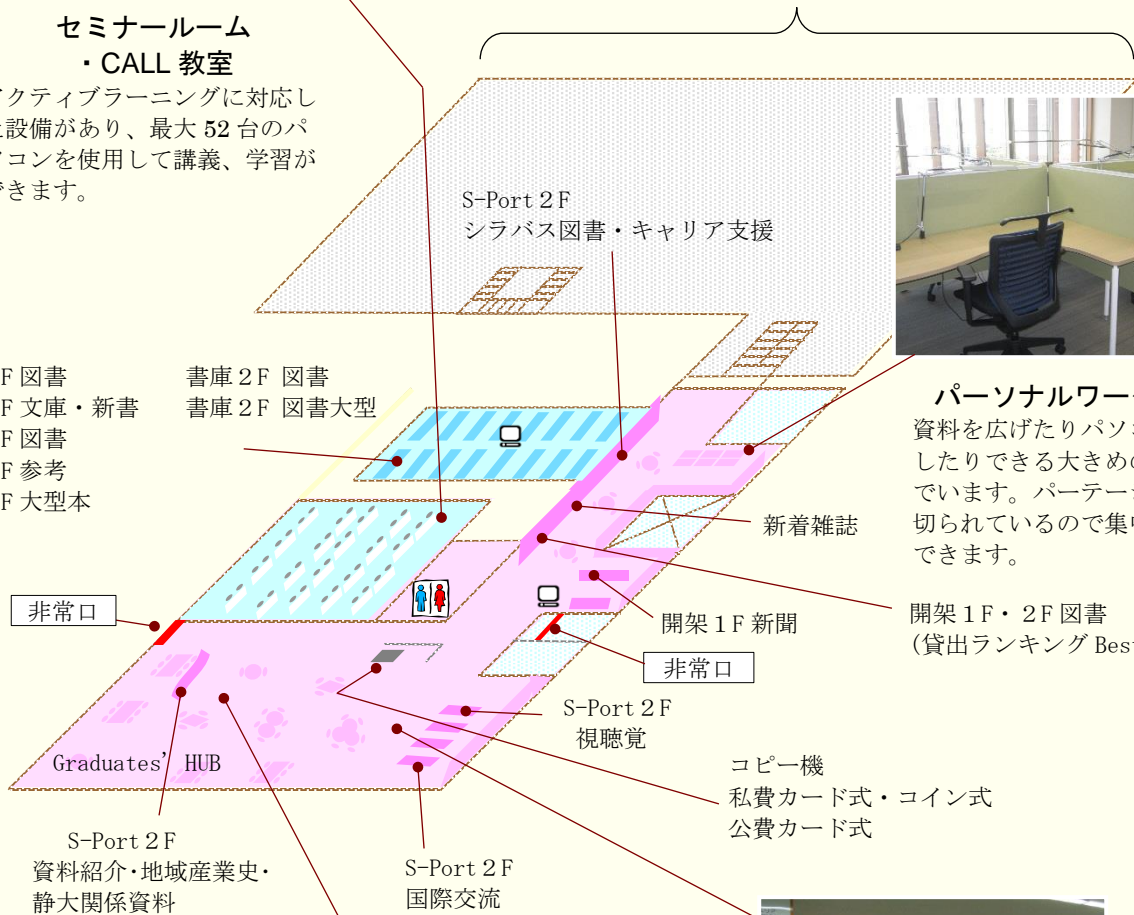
セミナールーム
・CALL 教室
クティブラーニングに対応し
設備があり、最大 52 台のパ
コンを使用して講義、学習が
きます。

S-Port２F
シラバス図書・キャリア支援

F 図書
F 文庫・新書
F 図書
F 参考
F 大型本

書庫２F 図書
書庫２F 図書大型

パーソナルワー
資料を広げたりパソ
したりできる大きめの
でいます。パーテー
切られているので集中
できます。

新着雑誌

非常口

開架１F 新聞

開架１F・２F 図書
(貸出ランキング Best

非常口

S-Port２F
視聴覚

Graduates' HUB

コピー機
私費カード式・コイン式
公費カード式

S-Port２F
資料紹介･地域産業史･
静大関係資料

S-Port２F
国際交流